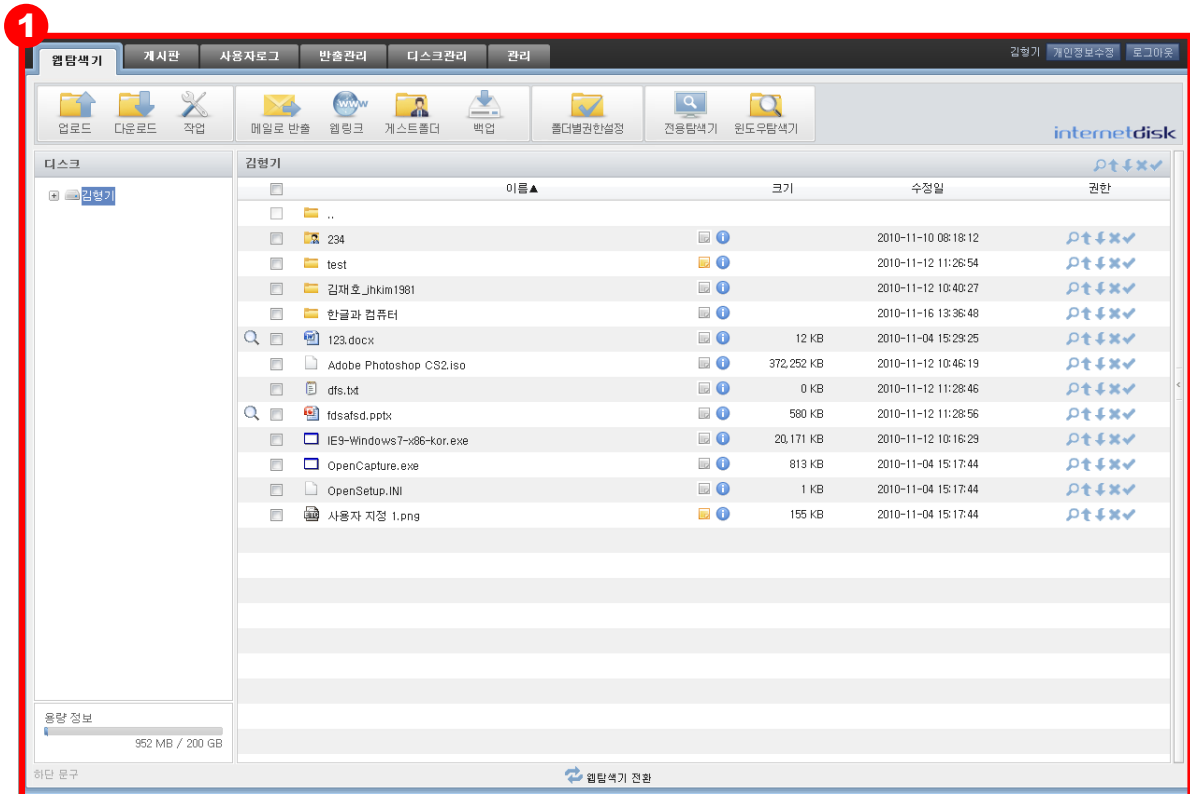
1

웹탐색기 | 게시판 | 사용자로그 | 반출관리 | 디스크관리 | 관리

김형기 개인정보수정 로그아웃

업로드 다운로드 작업 메일로 반출 웹링크 게스트폴더 백업 폴더별권한설정 전용탐색기 윈도우탐색기

internetdisk

디스크

김형기

김형기

| | 이름▲ | 크기 | 수정일 | 권한 |
|---|---|---|---|---|
| | .. | | | |
| | 234 | | 2010-11-10 08:18:12 | |
| | test | | 2010-11-12 11:26:54 | |
| | 김재호_jhkim1981 | | 2010-11-12 10:40:27 | |
| | 한글과 컴퓨터 | | 2010-11-16 13:36:48 | |
| | 123.docx | 12 KB | 2010-11-04 15:29:25 | |
| | Adobe Photoshop CS2.iso | 372,252 KB | 2010-11-12 10:46:19 | |
| | dfs.txt | 0 KB | 2010-11-12 11:28:46 | |
| | fdsafsd.pptx | 580 KB | 2010-11-12 11:28:56 | |
| | IE9-Windows7-x86-kor.exe | 20,171 KB | 2010-11-12 10:16:29 | |
| | OpenCapture.exe | 813 KB | 2010-11-04 15:17:44 | |
| | OpenSetup.INI | 1 KB | 2010-11-04 15:17:44 | |
| | 사용자 지정 1.png | 155 KB | 2010-11-04 15:17:44 | |

용량 정보
952 MB / 200 GB

하단 문구

웹탐색기 전환